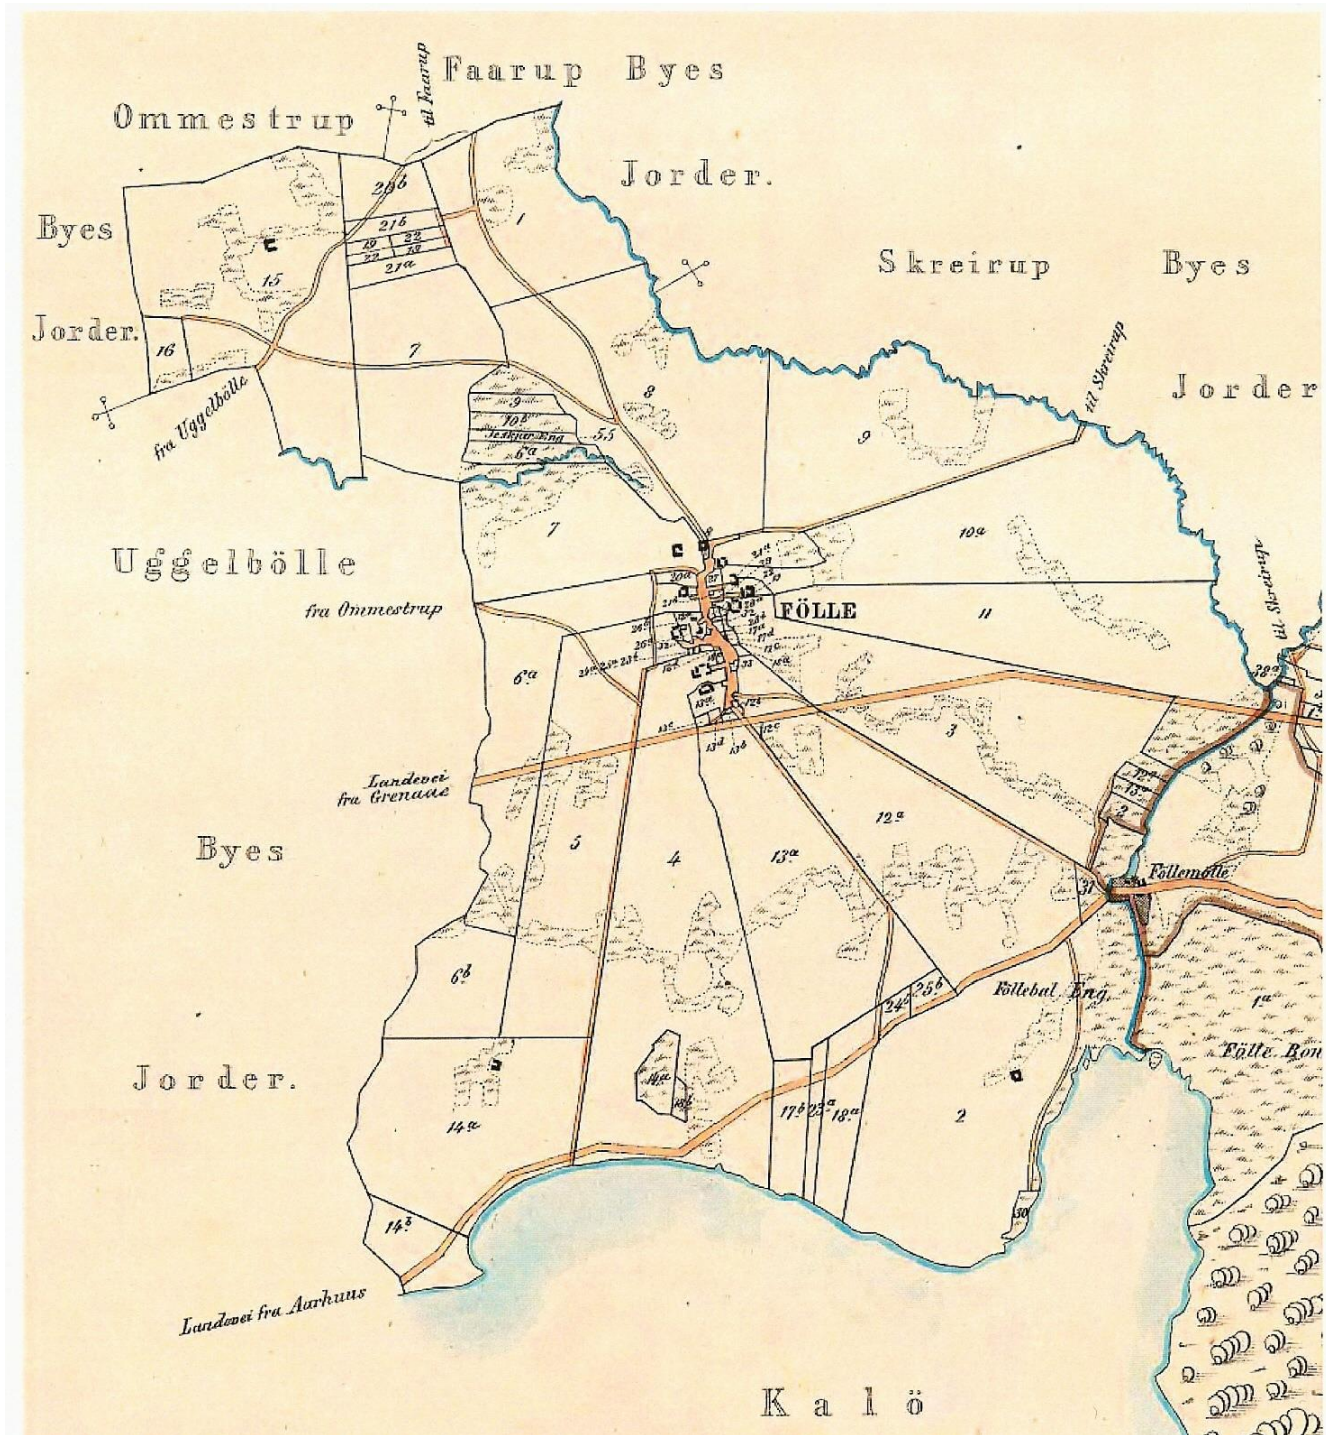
til Faarup

Faarup Byes

Jorder.

Ommestrup

Byes

Jorder.

Skreirup Byes

Jorder

til Skreirup

til Skreirup

Uggelbölle

Byes

Jorder.

fra Uggelbölle

fra Ommestrup

FÖLLE

Landevei fra Grenaae

Föllemölle

Föllebal Eng

Fölle Bon

Landevei fra Aarhuus

Kalö

20b 21b 29 22 23 50 21a 1 15 16 7 8 9 10b Teskjær Eng 6a 55 9 7 10a 11 20a 27 24 21 28 3 6a 5 4 13a 12a 3 12c 13d 13b 6b 24b 25b 1a 2 14a 14b 17b 23a 18a 31 30 28a 12a 13c